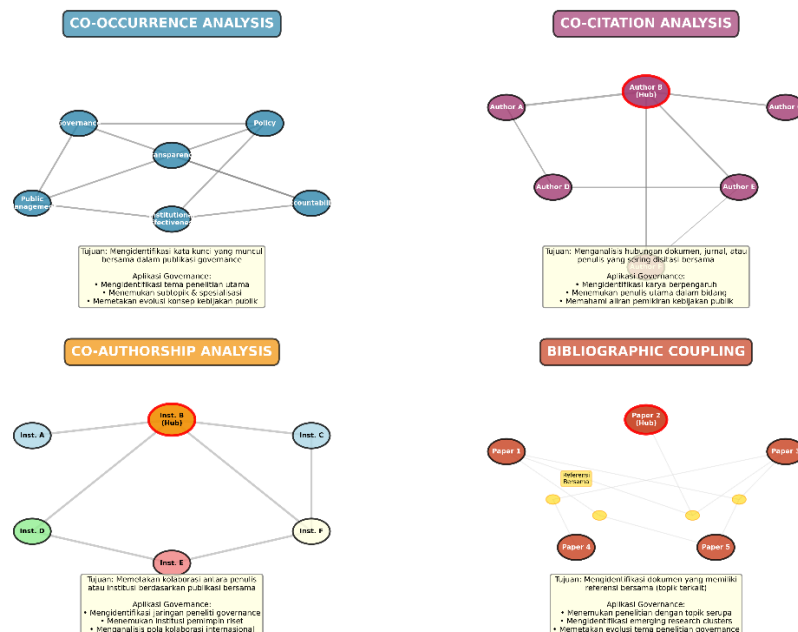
CO-OCCURRENCE ANALYSIS

Governance
Policy
Transparency
Public Management
Accountability
Institutional Effectiveness

Tujuan: Mengidentifikasi kata kunci yang muncul bersama dalam publikasi governance

Aplikasi Governance:
• Mengidentifikasi tema penelitian utama
• Menemukan subtopik & spesialisasi
• Memetakan evolusi konsep kebijakan publik

CO-CITATION ANALYSIS

Author A
Author B (Hub)
Author
Author D
Author E

Tujuan: Menganalisis hubungan dokumen, jurnal, atau penulis yang sering disitasi bersama

Aplikasi Governance:
• Mengidentifikasi karya berpengaruh
• Menemukan penulis utama dalam bidang
• Memahami aliran pemikiran kebijakan publik

CO-AUTHORSHIP ANALYSIS

Inst. A
Inst. B (Hub)
Inst. C
Inst. D
Inst. F
Inst. E

Tujuan: Memetakan kolaborasi antara penulis atau institusi berdasarkan publikasi bersama

Aplikasi Governance:
• Mengidentifikasi jaringan peneliti governance
• Menemukan institusi pemimpin riset
• Menganalisis pola kolaborasi internasional

BIBLIOGRAPHIC COUPLING

Paper 2 (Hub)
Paper 1
Paper 3
Referensi Bersama
Paper 4
Paper 5

Tujuan: Mengidentifikasi dokumen yang memiliki referensi bersama (topik terkait)

Aplikasi Governance:
• Menemukan penelitian dengan topik serupa
• Mengidentifikasi emerging research clusters
• Memetakan evolusi tema penelitian governance